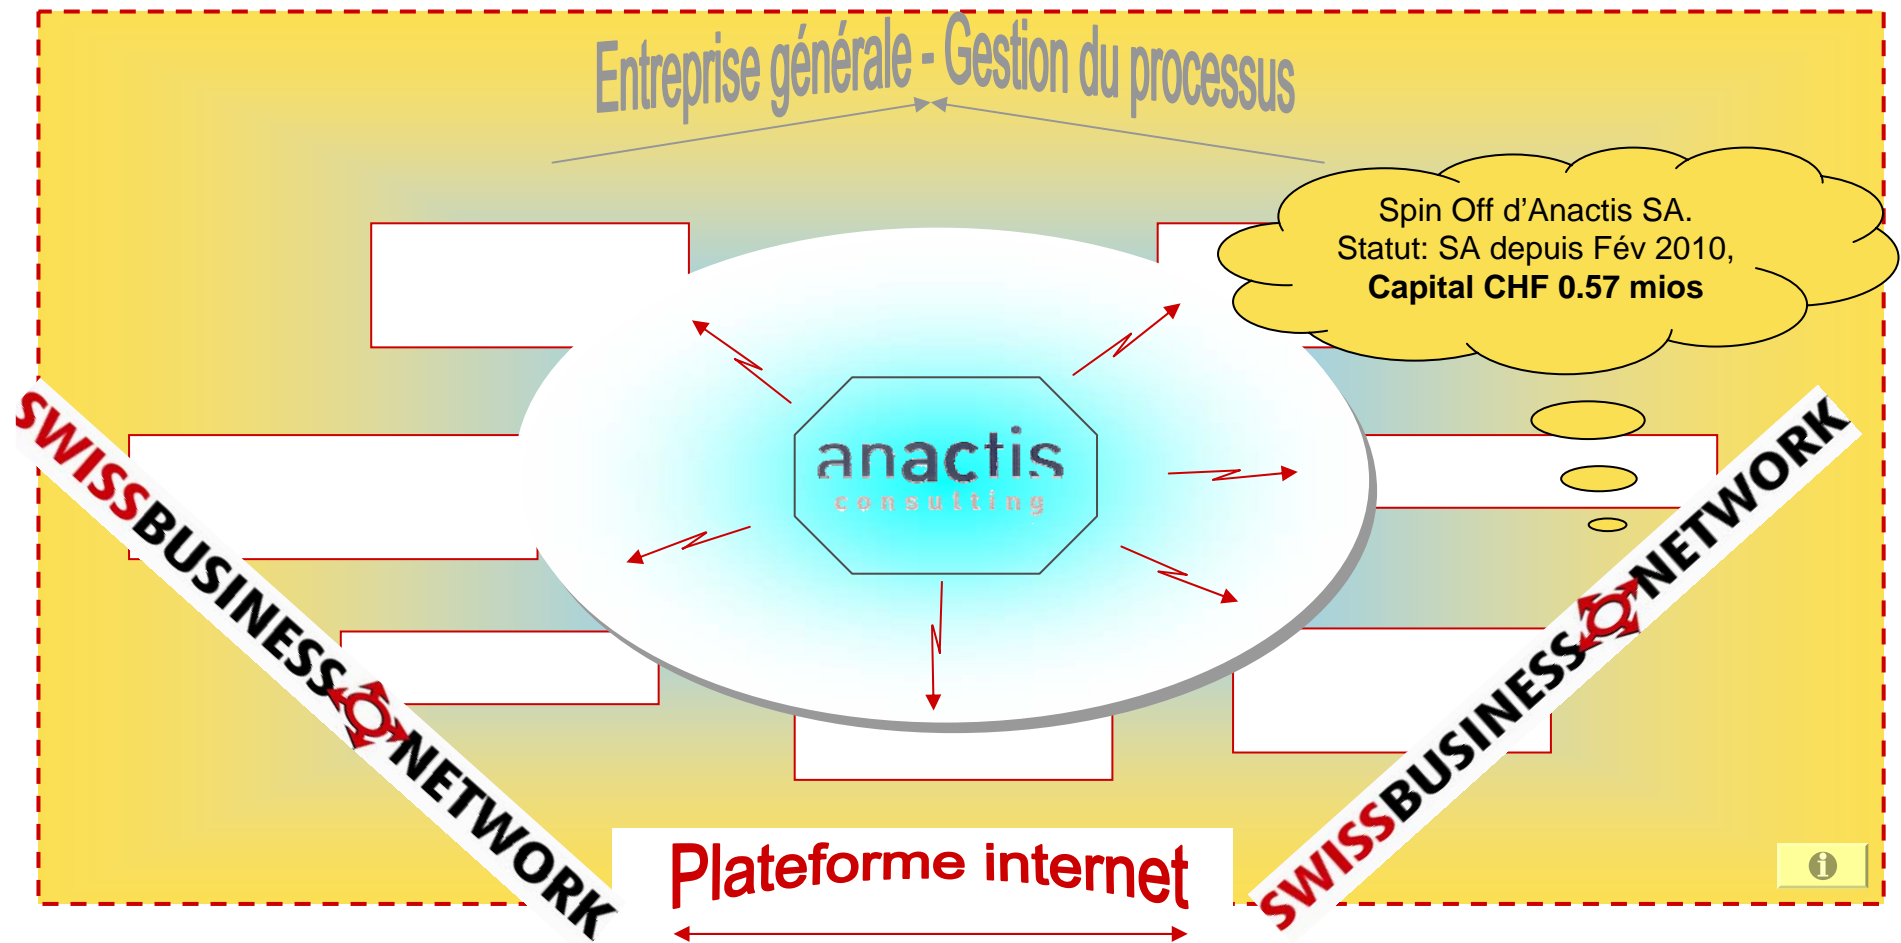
Entreprise générale - Gestion du processus

Spin Off d'Anactis SA.
Statut: SA depuis Fév 2010,
**Capital CHF 0.57 mios**

anactis
consulting

SWISSBUSINESSNETWORK

SWISSBUSINESSNETWORK

Plateforme internet